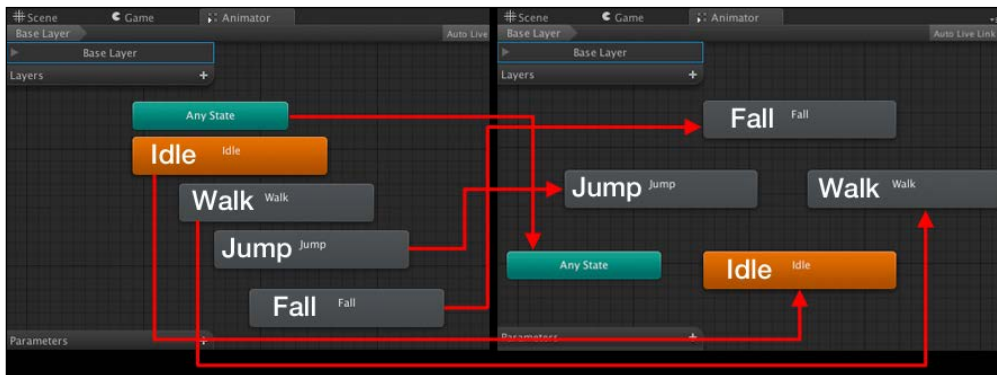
Scene Game Animator
Base Layer
Auto Live
Base Layer
Layers +
Any State
Idle Idle
Walk Walk
Jump Jump
Fall Fall
Parameters +

Scene Game Animator
Base Layer
Auto Live Link
Base Layer
Layers
Fall Fall
Jump Jump
Walk Walk
Any State
Idle Idle
Parameters +